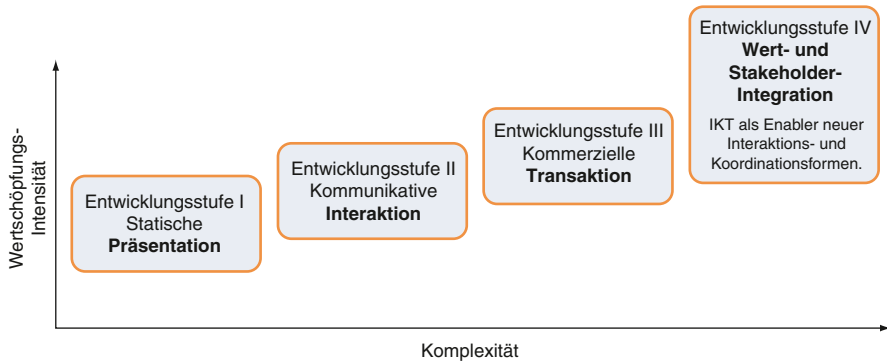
Entwicklungsstufe IV
Wert- und Stakeholder-Integration
IKT als Enabler neuer Interaktions- und Koordinationsformen.

Entwicklungsstufe III
Kommerzielle
Transaktion

Entwicklungsstufe II
Kommunikative
Interaktion

Entwicklungsstufe I
Statische
Präsentation

Wertschöpfungs-Intensität

Komplexität